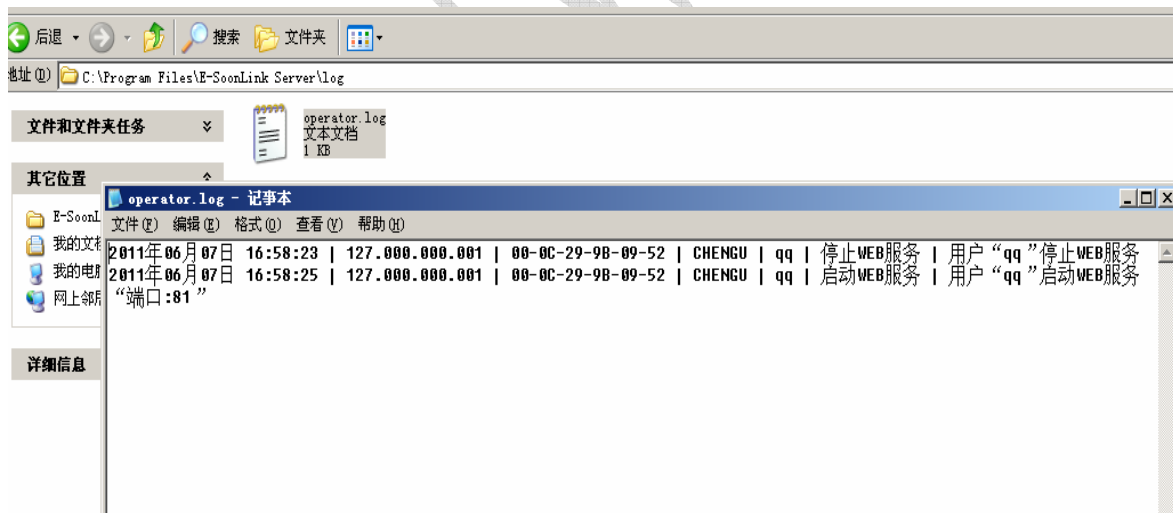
后退 · 搜索 文件夹

地址(D) C:\Program Files\E-SoonLink Server\log

文件和文件夹任务

operator.log
文本文档
1 KB

其它位置

E-SoonL
我的文
我的电
网上邻

详细信息

operator.log - 记事本

文件(F) 编辑(E) 格式(O) 查看(V) 帮助(H)

2011年06月07日 16:58:23 | 127.000.000.001 | 00-0C-29-9B-09-52 | CHENGU | qq | 停止WEB服务 | 用户“qq”停止WEB服务
2011年06月07日 16:58:25 | 127.000.000.001 | 00-0C-29-9B-09-52 | CHENGU | qq | 启动WEB服务 | 用户“qq”启动WEB服务“端口:81”